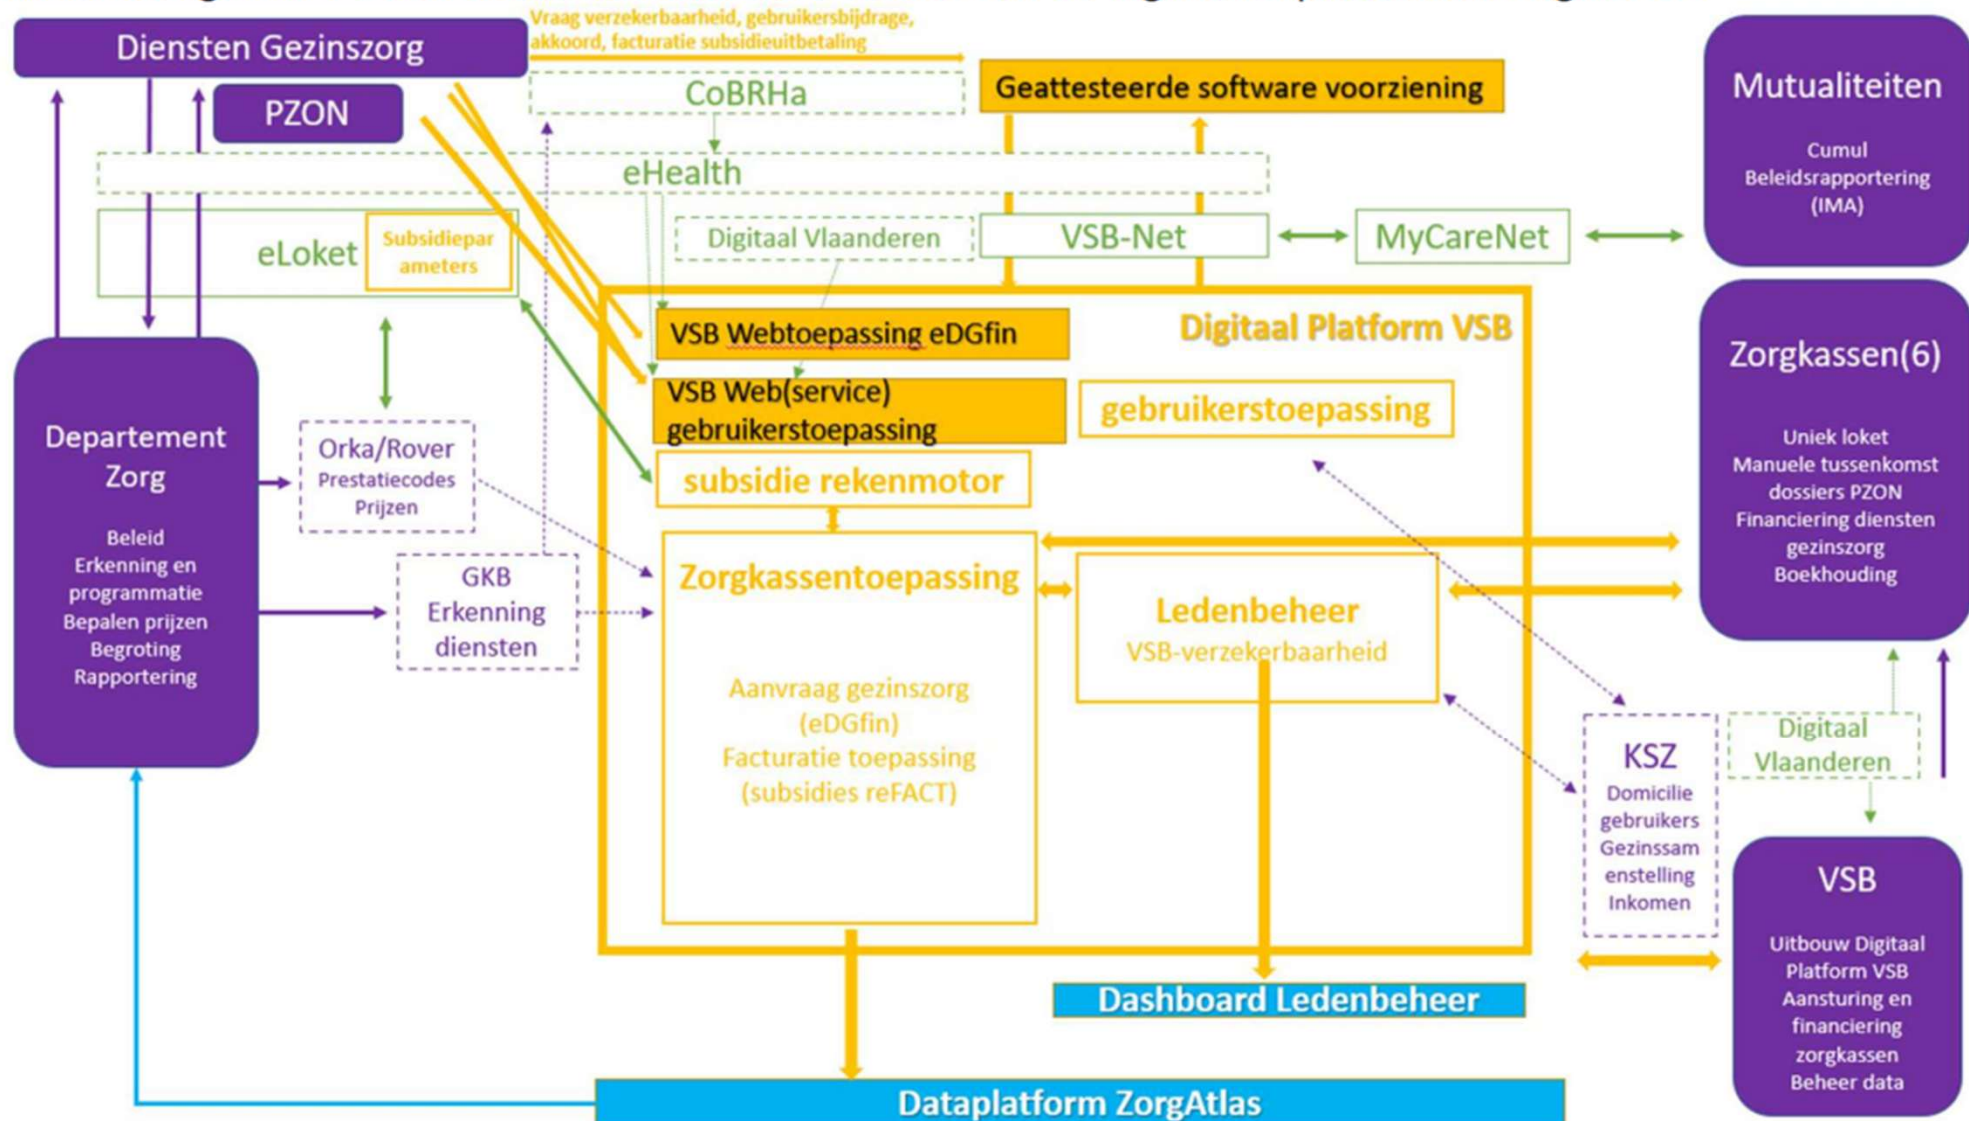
Diensten Gezinszorg

Vraag verzekerbaarheid, gebruikersbijdrage, akkoord, facturatie subsidieuitbetaling

PZON

CoBRHa

Geattesteerde software voorziening

Mutualiteiten

Cumul
Beleidsrapportering
(IMA)

eHealth

eLoket

Subsidieparameters

Digitaal Vlaanderen

VSB-Net

MyCareNet

Digitaal Platform VSB

VSB Webtoepassing eDGfin

VSB Web(service) gebruikerstoepassing

gebruikerstoepassing

subsidie rekenmotor

Zorgkassen(6)

Uniek loket
Manuele tussenkomst dossiers PZON
Financiering diensten gezinszorg
Boekhouding

Departement Zorg

Beleid
Erkenning en programmatie
Bepalen prijzen
Begroting
Rapportering

Orka/Rover
Prestatiecodes
Prijzen

GKB
Erkenning diensten

Zorgkassentoepassing

Aanvraag gezinszorg (eDGfin)
Facturatie toepassing (subsidies reFACT)

Ledenbeheer
VSB-verzekerbaarheid

KSZ
Domicilie gebruikers
Gezinssamenstelling
Inkomen

Digitaal Vlaanderen

VSB

Uitbouw Digitaal Platform VSB
Aansturing en financiering zorgkassen
Beheer data

Dashboard Ledenbeheer

Dataplatform ZorgAtlas